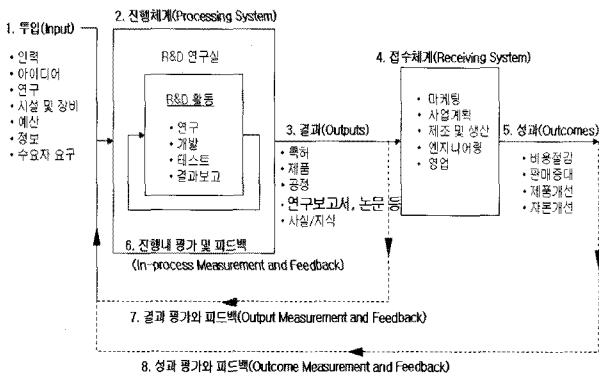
1. 투입(Input)

• 인력
• 아이디어
• 연구
• 시설 및 장비
• 예산
• 정보
• 수요자 요구

2. 진행체계(Processing System)

R&D 연구실

R&D 활동

• 연구
• 개발
• 테스트
• 결과보고

6. 진행내 평가 및 피드백
(In-process Measurement and Feedback)

3. 결과(Outputs)

• 특허
• 제품
• 공정
• 연구보고서, 논문 등
• 사실/지식

4. 접수체계(Receiving System)

• 마케팅
• 사업계획
• 제조 및 생산
• 엔지니어링
• 영업

5. 성과(Outcomes)

• 비용절감
• 판매증대
• 제품개선
• 자본개선

7. 결과 평가와 피드백(Output Measurement and Feedback)

8. 성과 평가와 피드백(Outcome Measurement and Feedback)